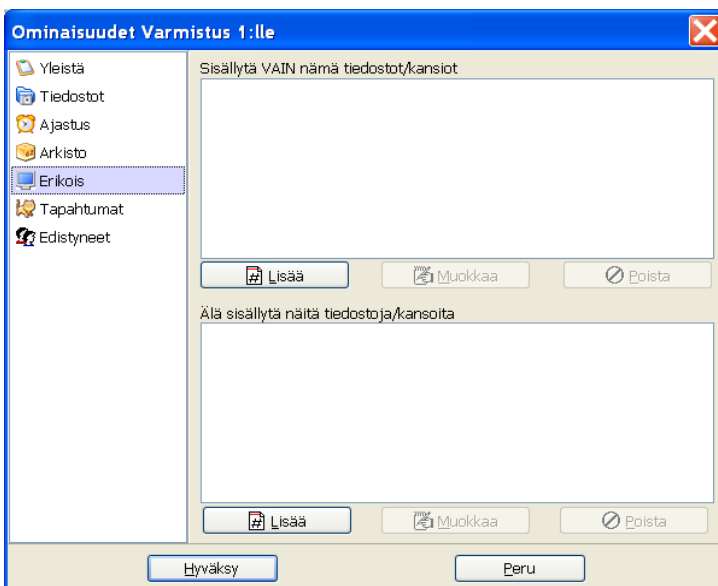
Ominaisuudet Varmistus 1:lle

Yleistä
Tiedostot
Ajastus
Arkisto
Erikois
Tapahtumat
Edistyneet

Sisällytä VAIN nämä tiedostot/kansiot

Lisää
Muokkaa
Poista

Älä sisällytä näitä tiedostoja/kansoita

Lisää
Muokkaa
Poista

Hyväksy
Peru